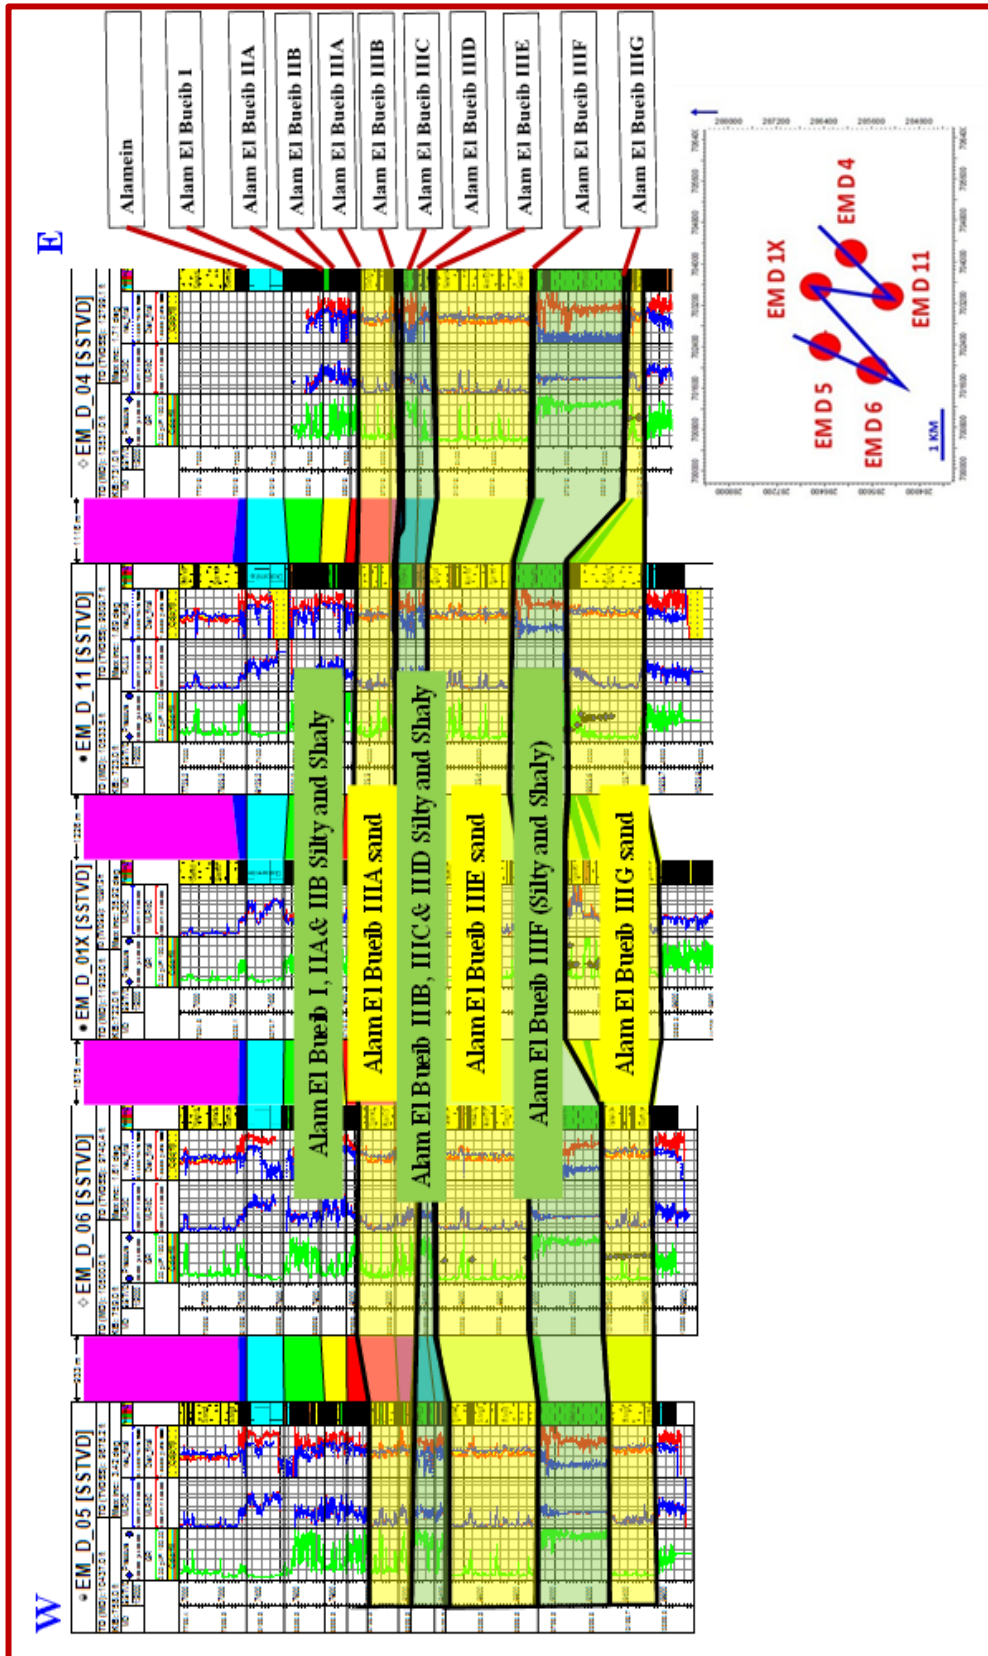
Alamein
Alam El Bueib I
Alam El Bueib IIA
Alam El Bueib IIB
Alam El Bueib IIIA
Alam El Bueib IIIB
Alam El Bueib IIIC
Alam El Bueib IIID
Alam El Bueib IIIE
Alam El Bueib IIIF
Alam El Bueib IIIG

E

W

EM_D_04 [SSTVD]
EM_D_11 [SSTVD]
EM_D_01X [SSTVD]
EM_D_06 [SSTVD]
EM_D_05 [SSTVD]

Alam El Bueib I, IIA& IIB Silty and Shaly
Alam El Bueib IIIA sand
Alam El Bueib IIIB, IIIC& IIID Silty and Shaly
Alam El Bueib IIIE sand
Alam El Bueib IIIF (Silty and Shaly)
Alam El Bueib III G sand

EM D 4
EM D 1X
EM D 11
EM D 5
EM D 6
1 KM